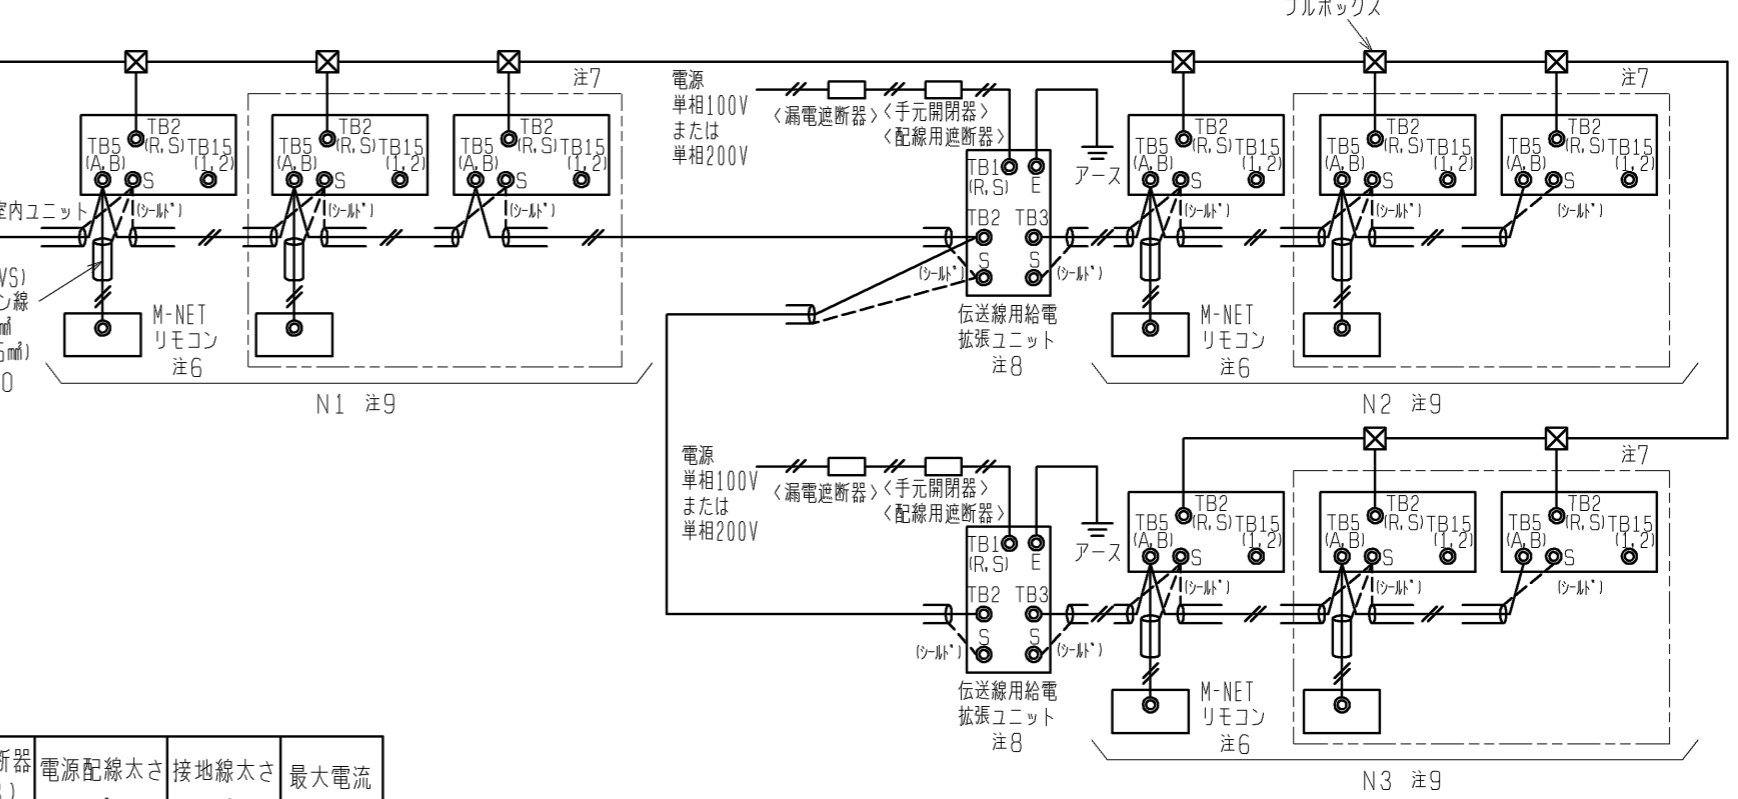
プルボックス

注7

電源
単相100V
または
単相200V

〈漏電遮断器〉〈手元開閉器〉
〈配線用遮断器〉

注7

TB5 (A,B) TB2 (R,S) TB15 (1,2) S
TB5 (A,B) TB2 (R,S) TB15 (1,2) S
TB5 (A,B) TB2 (R,S) TB15 (1,2) S

室内ユニット
(シールド)
(シールド)
(シールド)

TB1 (R,S) E
アース
TB2 TB3
S S
(シールド) (シールド)

TB5 (A,B) TB2 (R,S) TB15 (1,2) S
TB5 (A,B) TB2 (R,S) TB15 (1,2) S
TB5 (A,B) TB2 (R,S) TB15 (1,2) S
(シールド)
(シールド)
(シールド)

VS)
ン線
㎟
5㎟)
0

M-NET
リモコン
注6

伝送線用給電
拡張ユニット
注8

M-NET
リモコン
注6

N1 注9

N2 注9

注7

電源
単相100V
または
単相200V

〈漏電遮断器〉〈手元開閉器〉
〈配線用遮断器〉

TB1 (R,S) E
アース
TB2 TB3
S S
(シールド) (シールド)

TB5 (A,B) TB2 (R,S) TB15 (1,2) S
TB5 (A,B) TB2 (R,S) TB15 (1,2) S
TB5 (A,B) TB2 (R,S) TB15 (1,2) S
(シールド)
(シールド)
(シールド)

伝送線用給電
拡張ユニット
注8

M-NET
リモコン
注6

N3 注9

| 断器 | 電源配線太さ | 接地線太さ | 最大電流 |